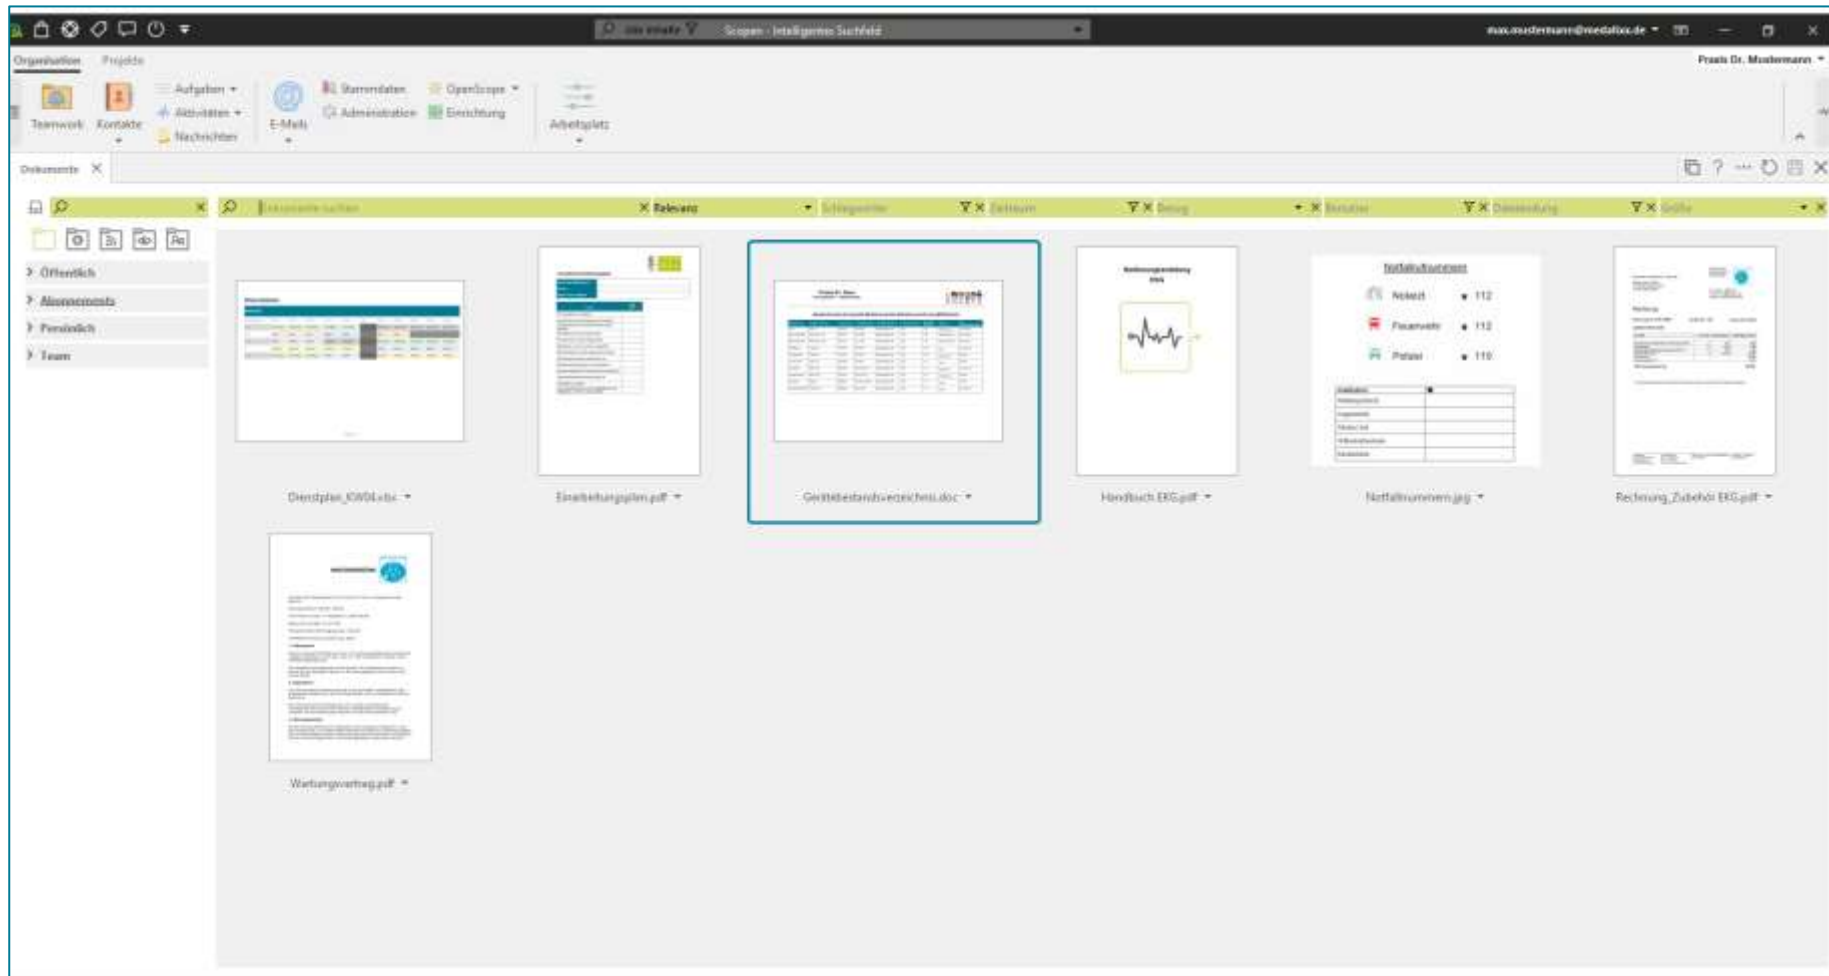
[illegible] Scopen - Intelligentes Suchfeld

max.mustermann@medatixx.de

Organisation Projekte

Praxis Dr. Mustermann

Teamwork Kontakte Aufgaben Aktivitäten Nachrichten E-Mails Stammdaten Administration OpenScope Einrichtung Arbeitsplatz

Dokumente

Dokumente suchen Relevanz Schlagwörter Zeitraum Bezug Benutzer Dateiendung Größe

Öffentlich
Abonnements
Persönlich
Team

Dienstplan_KW04.xlsx

Einarbeitungsplan.pdf

Gerätebestandsverzeichnis.doc

Handbuch EKG.pdf

Notfallnummern.jpg

Notfallnummern
Notarzt 112
Feuerwehr 112
Polizei 110

Rechnung_Zubehör EKG.pdf

Wartungsvertrag.pdf